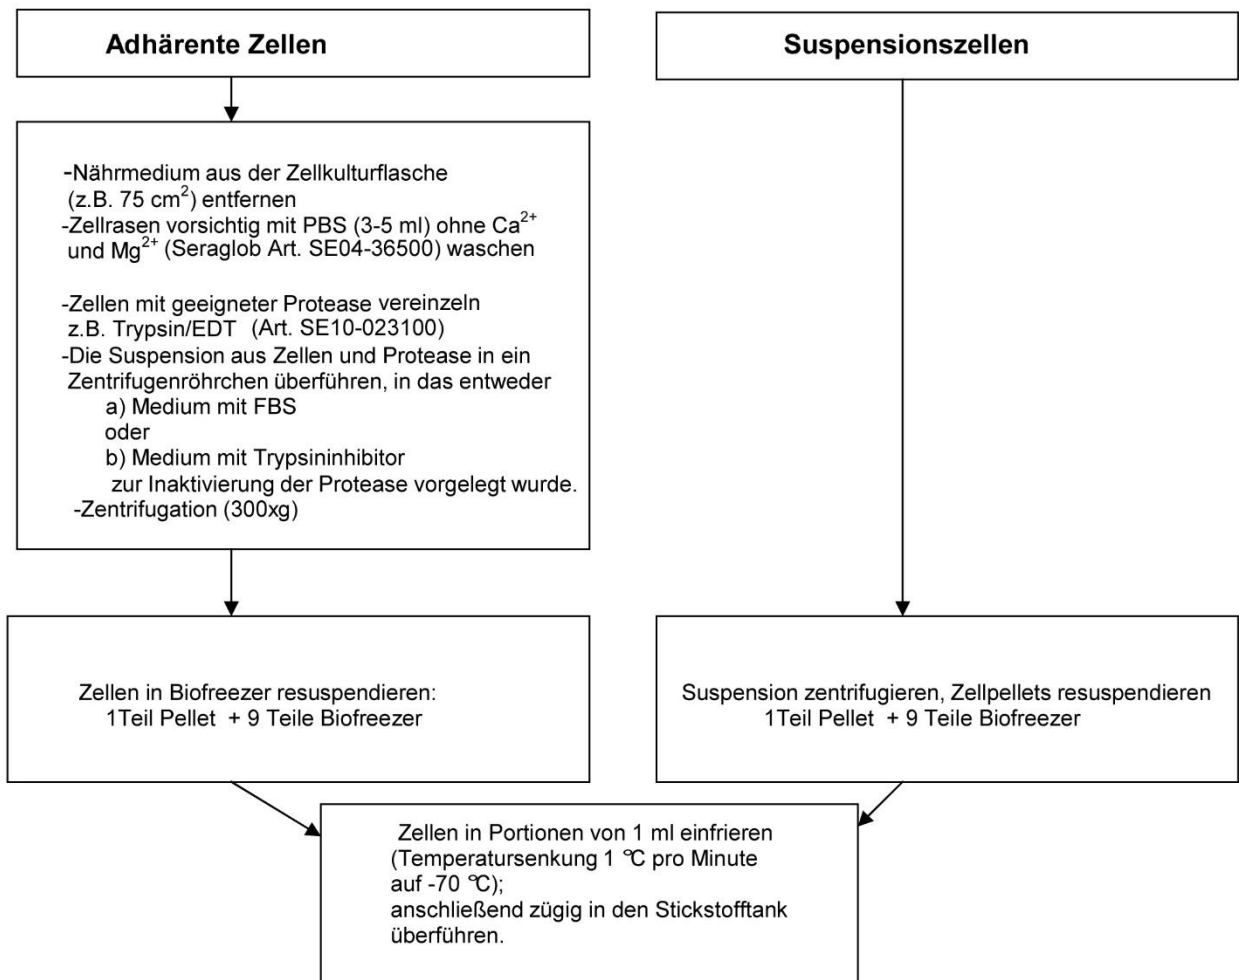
Adhärente Zellen

Suspensionszellen

-Nährmedium aus der Zellkulturflasche (z.B. 75 cm$^2$) entfernen
-Zellrasen vorsichtig mit PBS (3-5 ml) ohne $Ca^{2+}$ und $Mg^{2+}$ (Seraglob Art. SE04-36500) waschen

-Zellen mit geeigneter Protease vereinzeln z.B. Trypsin/EDT (Art. SE10-023100)
-Die Suspension aus Zellen und Protease in ein Zentrifugenröhrchen überführen, in das entweder
a) Medium mit FBS
oder
b) Medium mit Trypsininhibitor
zur Inaktivierung der Protease vorgelegt wurde.
-Zentrifugation (300xg)

Zellen in Biofreezer resuspendieren:
1Teil Pellet + 9 Teile Biofreezer

Suspension zentrifugieren, Zellpellets resuspendieren
1Teil Pellet + 9 Teile Biofreezer

Zellen in Portionen von 1 ml einfrieren (Temperatursenkung 1 °C pro Minute auf -70 °C);
anschließend zügig in den Stickstofftank überführen.